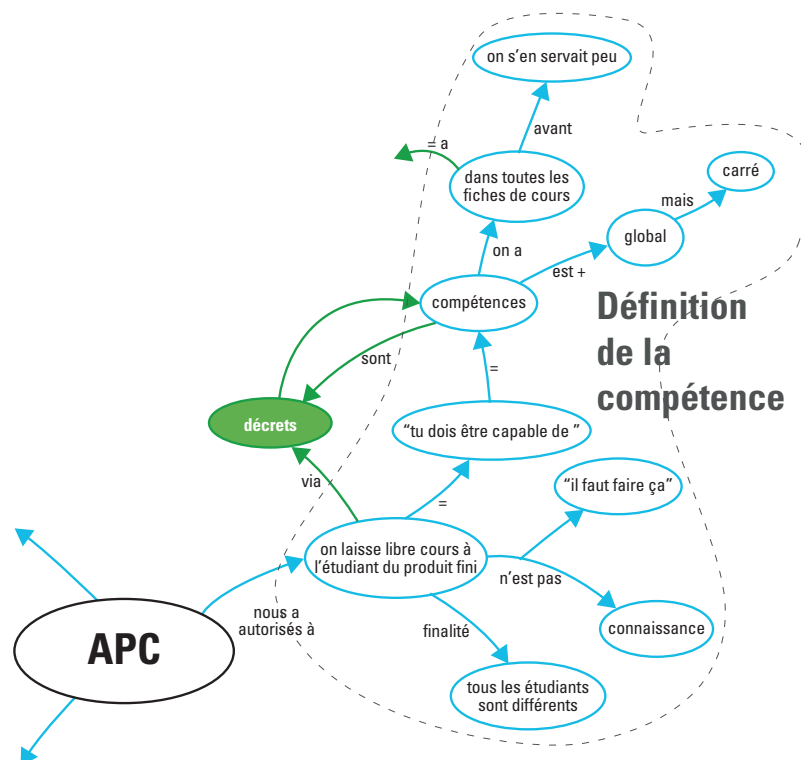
on s'en servait peu

avant

= a

dans toutes les fiches de cours

carré

mais

global

on a

est +

compétences

Définition de la compétence

sont

=

décrets

"tu dois être capable de "

via

=

"il faut faire ça"

on laisse libre cours à l'étudiant du produit fini

n'est pas

nous a autorisés à

connaissance

APC

finalité

tous les étudiants sont différents